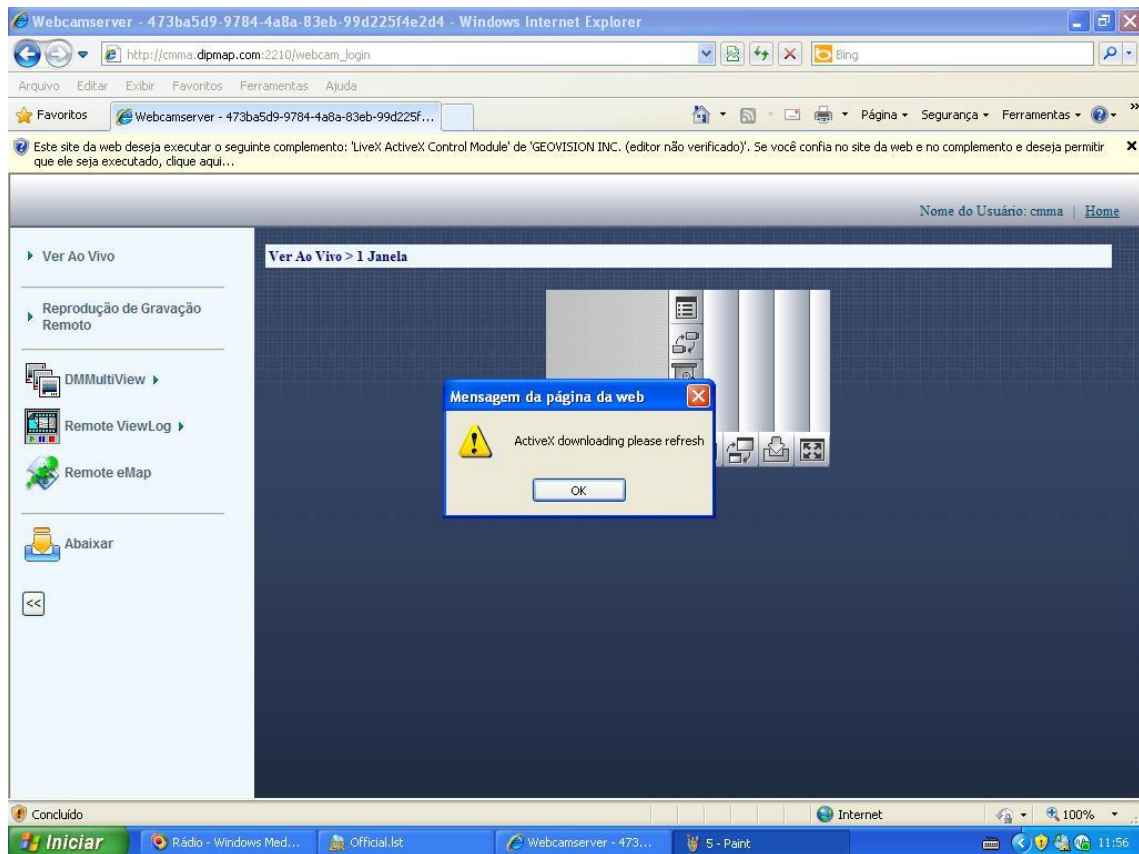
Webcamserver - 473ba5d9-9784-4a8a-83eb-99d225f4e2d4 - Windows Internet Explorer

http://cmma.dipmap.com:2210/webcam_login

Bing

Arquivo Editar Exibir Favoritos Ferramentas Ajuda

Favoritos

Webcamserver - 473ba5d9-9784-4a8a-83eb-99d225f...

Página ▾ Segurança ▾ Ferramentas ▾

Este site da web deseja executar o seguinte complemento: 'LiveX ActiveX Control Module' de 'GEOVISION INC. (editor não verificado)'. Se você confia no site da web e no complemento e deseja permitir que ele seja executado, clique aqui...

Nome do Usuário: cmma | Home

Ver Ao Vivo

Reprodução de Gravação Remoto

DMMultiView

Remote ViewLog

Remote eMap

Abaixar

<<

Ver Ao Vivo > 1 Janela

Mensagem da página da web

ActiveX downloading please refresh

OK

Concluído

Internet

100%

Iniciar

Rádio - Windows Med...

Official.lst

Webcamserver - 473...

5 - Paint

11:56